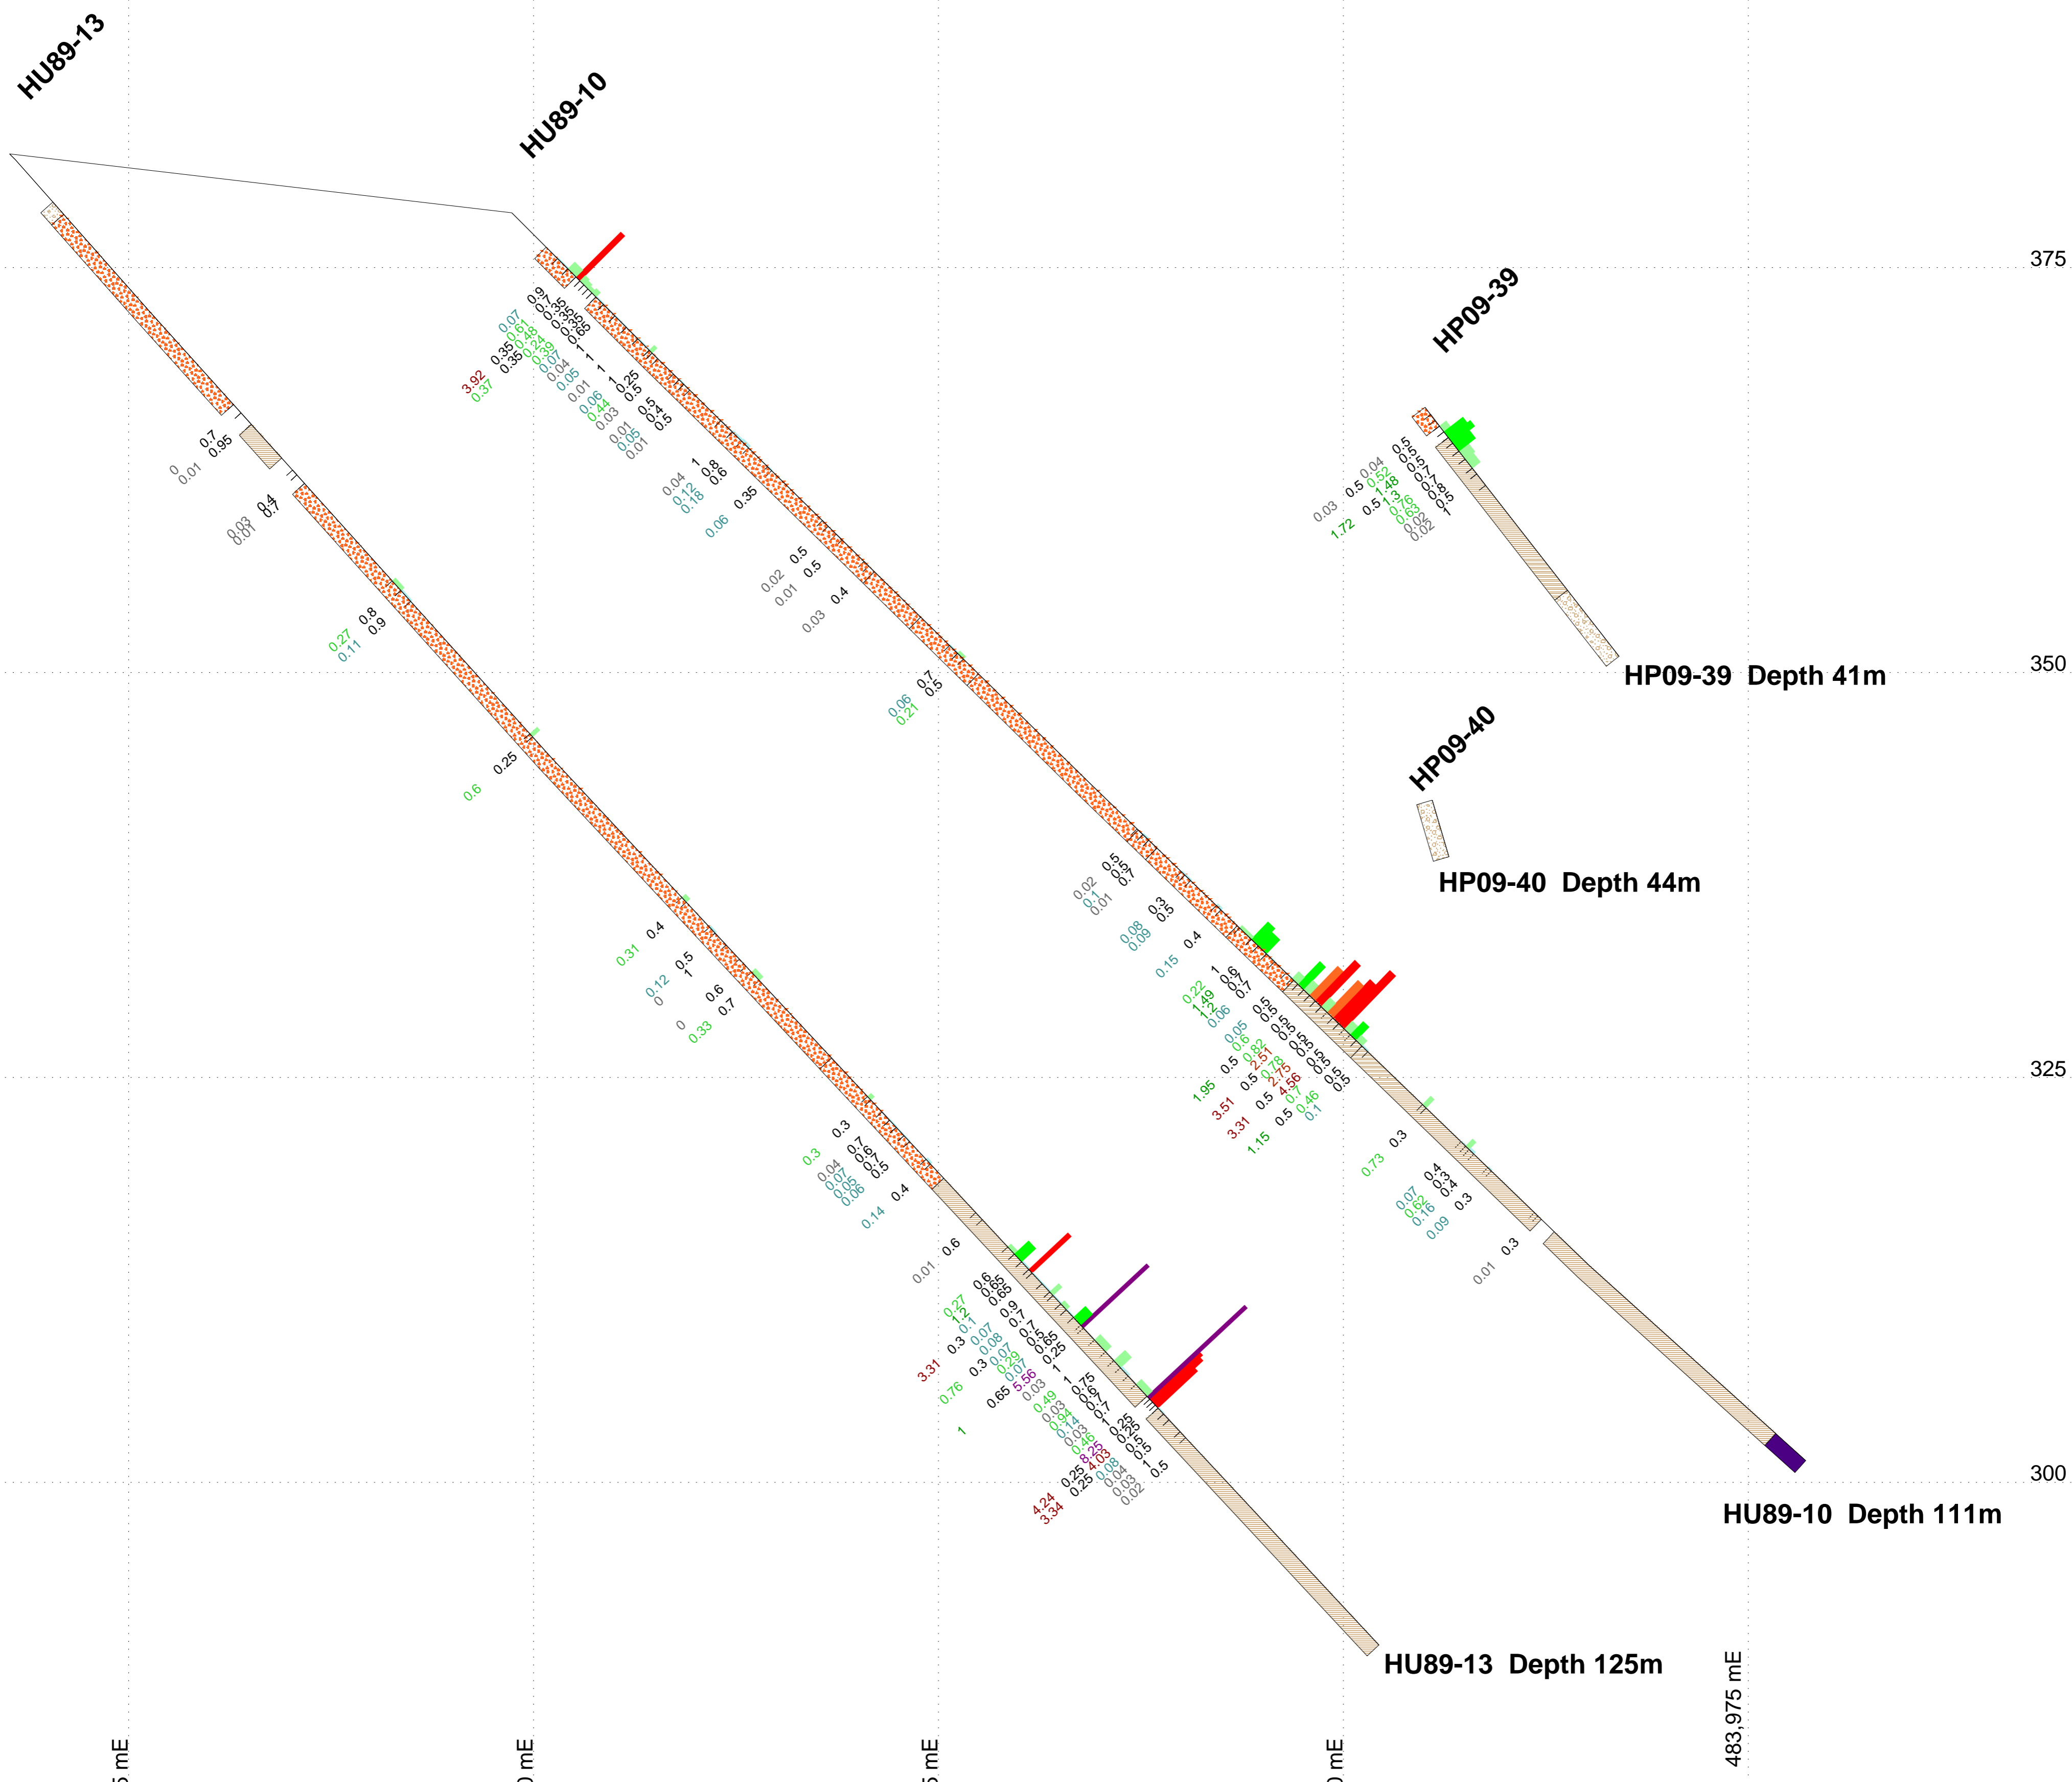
HU89-13

HU89-10

HP09-39

HP09-40

375

350

325

300

HP09-39 Depth 41m

HP09-40 Depth 44m

HU89-10 Depth 111m

HU89-13 Depth 125m

0.9
0.35
0.35
0.65
0.07
0.61
0.48
0.34
0.39
0.07
0.04
0.05
0.35
0.35
3.92
0.37
1
1
1
1.25
0.5
0.01
0.06
0.44
0.03
0.5
0.4
0.5
0.01
0.05
0.01

0.7
0.95
0
0.01

0.4
0.7
0.03
0.01

0.04
0.12
0.18
1
0.8
0.6
0.35
0.06

0.02
0.01
0.5
0.5
0.03
0.4

0.27
0.11
0.8
0.9

0.06
0.21
0.7
0.5

0.6
0.25

0.5
0.5
0.04
0.03
0.5
0.52
1.48
0.76
0.63
0.02
0.02
1.72
0.5
0.5
0.5
0.7
0.8
0.5
1

0.02
0.1
0.01
0.5
0.5
0.7
0.08
0.09
0.3
0.5
0.15
0.4
0.22
1.49
1.2
0.06
1
0.6
0.7
0.7
0.05
0.6
0.82
2.51
0.78
2.75
4.56
0.7
0.46
0.1
0.5
0.5
0.5
0.5
0.5
0.5
0.5
0.5
1.95
0.5
0.5
3.51
0.5
3.31
0.5
1.15

0.31
0.4
0.12
0
0.5
1
0.6
0.7
0
0.33

0.3
0.3
0.04
0.07
0.05
0.06
0.7
0.6
0.7
0.5
0.14
0.4

0.73
0.3
0.07
0.62
0.16
0.09
0.4
0.3
0.4
0.3
0.01
0.3

0.01
0.6
0.27
1.2
0.1
0.6
0.65
0.65
0.9
0.3
0.07
0.08
0.07
0.29
0.07
0.7
0.7
0.65
0.65
0.25
3.31
0.3
0.76
0.65
5.56
0.03
1
0.49
0.03
0.94
0.14
0.03
0.46
8.25
4.03
0.08
0.04
0.03
0.02
1
0.75
0.5
0.7
1
0.25
0.25
0.5
0.5
1
0.5
1
0.25
0.25
4.24
3.34

5 mE
0 mE
5 mE
0 mE
483,975 mE